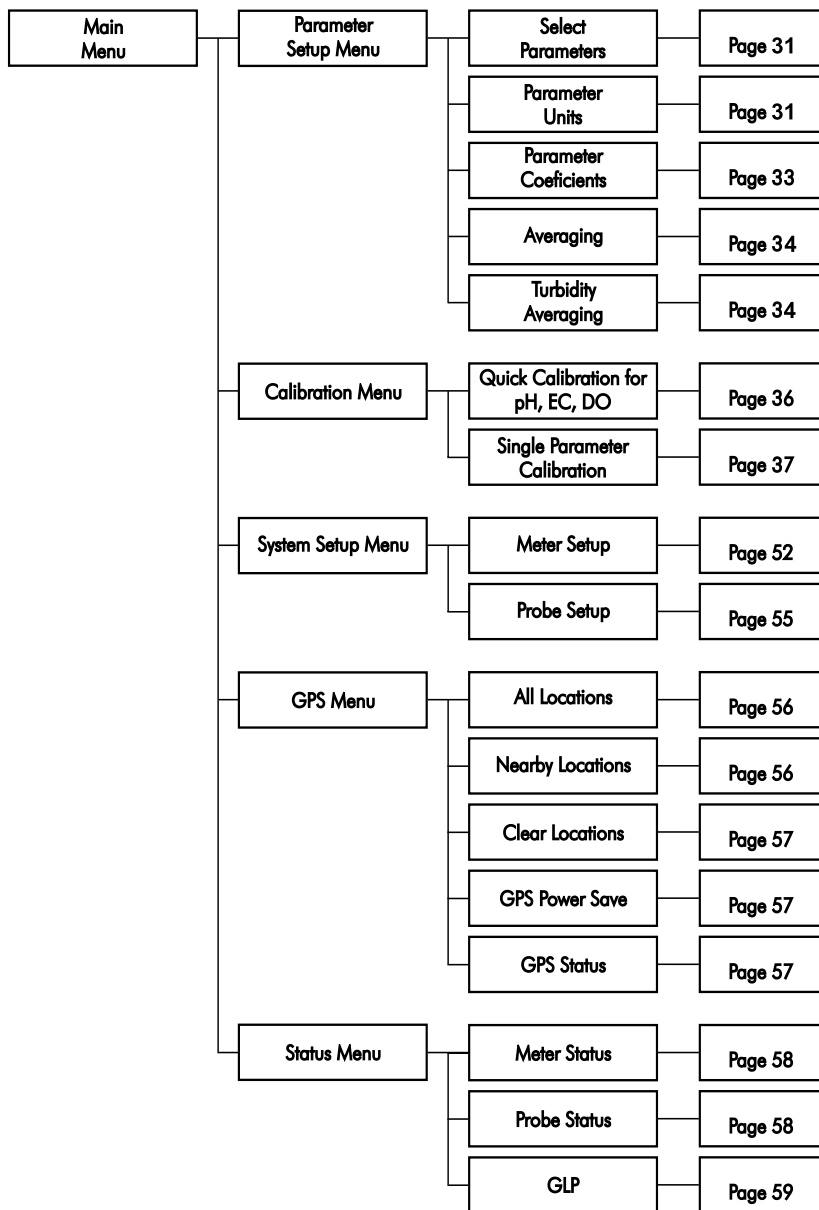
Main Menu

Parameter Setup Menu

Select Parameters
Page 31

Parameter Units
Page 31

Parameter Coeficients
Page 33

Averaging
Page 34

Turbidity Averaging
Page 34

Calibration Menu

Quick Calibration for pH, EC, DO
Page 36

Single Parameter Calibration
Page 37

System Setup Menu

Meter Setup
Page 52

Probe Setup
Page 55

GPS Menu

All Locations
Page 56

Nearby Locations
Page 56

Clear Locations
Page 57

GPS Power Save
Page 57

GPS Status
Page 57

Status Menu

Meter Status
Page 58

Probe Status
Page 58

GLP
Page 59